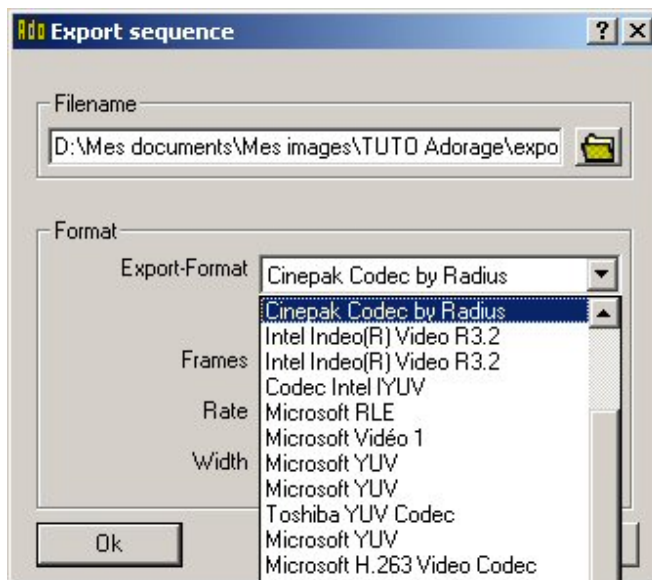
Ado Export sequence

?

Filename

D:\Mes documents\Mes images\TUTO Adorage\expo

Format

Export-Format

Cinepak Codec by Radius

Frames

Rate

Width

Ok

Cinepak Codec by Radius
Intel Indeo(R) Video R3.2
Intel Indeo(R) Video R3.2
Codec Intel IYUV
Microsoft RLE
Microsoft Vidéo 1
Microsoft YUV
Microsoft YUV
Toshiba YUV Codec
Microsoft YUV
Microsoft H.263 Video Codec